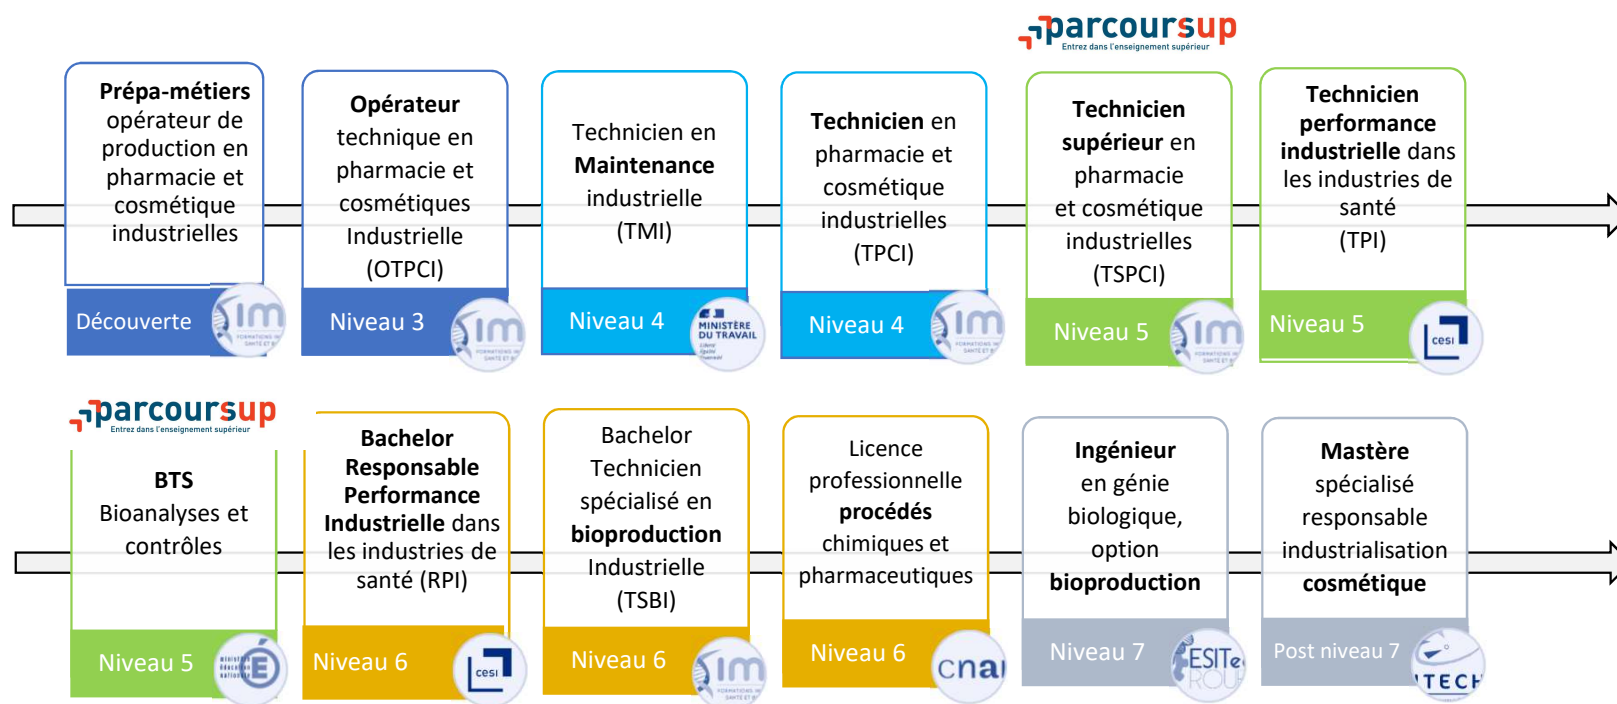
parcoursup
Entrez dans l'enseignement supérieur

Prépa-métiers opérateur de production en pharmacie et cosmétique industrielles
Découverte
im

Opérateur technique en pharmacie et cosmétiques Industrielle (OTPCI)
Niveau 3
im

Technicien en Maintenance industrielle (TMI)
Niveau 4
MINISTÈRE DU TRAVAIL

Technicien en pharmacie et cosmétique industrielles (TPCI)
Niveau 4
im

Technicien supérieur en pharmacie et cosmétique industrielles (TSPCI)
Niveau 5
im

Technicien performance industrielle dans les industries de santé (TPI)
Niveau 5
cesi

parcoursup
Entrez dans l'enseignement supérieur

BTS Bioanalyses et contrôles
Niveau 5
É

Bachelor Responsable Performance Industrielle dans les industries de santé (RPI)
Niveau 6
cesi

Bachelor Technicien spécialisé en bioproduction Industrielle (TSBI)
Niveau 6
im

Licence professionnelle procédés chimiques et pharmaceutiques
Niveau 6
cnam

Ingénieur en génie biologique, option bioproduction
Niveau 7
ESITech

Mastère spécialisé responsable industrialisation cosmétique
Post niveau 7
ITECH